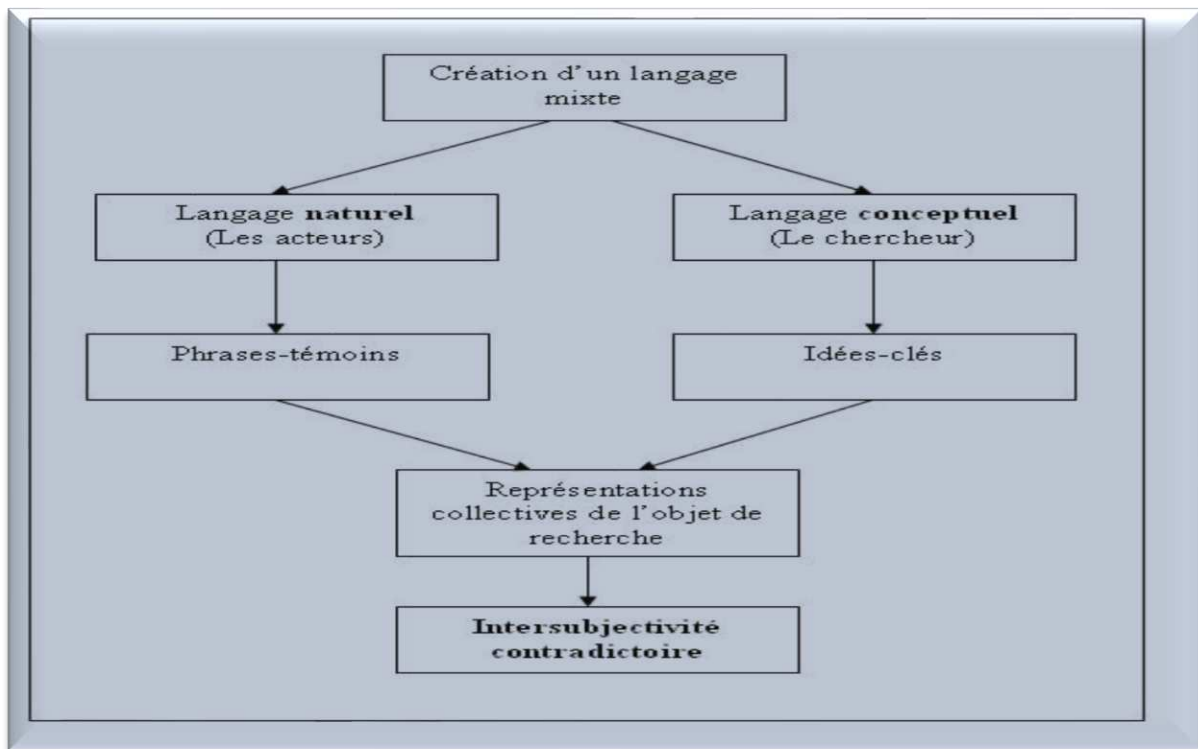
Création d'un langage mixte

Langage **naturel**
(Les acteurs)

Langage **conceptuel**
(Le chercheur)

Phrases-témoins

Idées-clés

Représentations collectives de l'objet de recherche

**Intersubjectivité contradictoire**